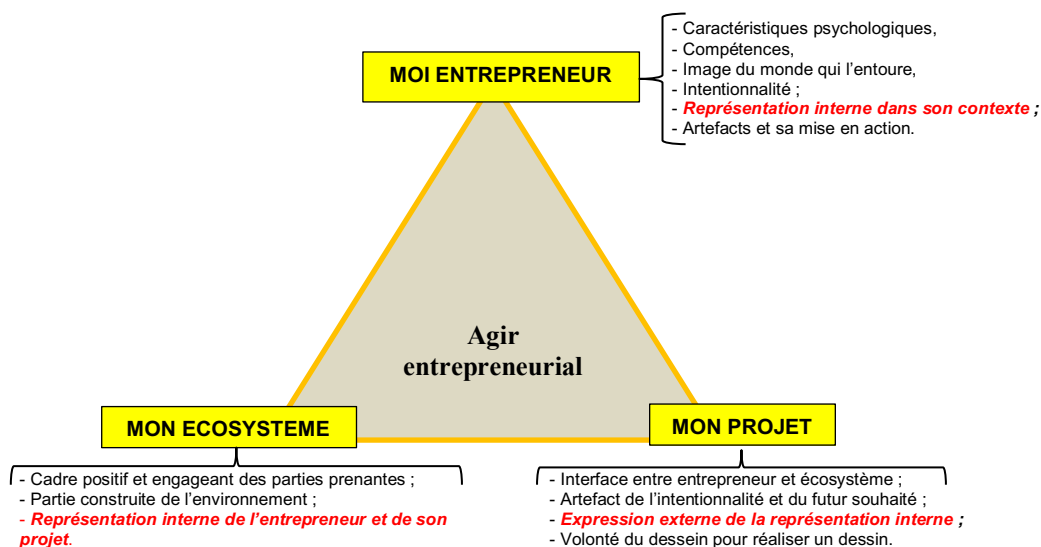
MOI ENTREPRENEUR

- Caractéristiques psychologiques,
- Compétences,
- Image du monde qui l'entoure,
- Intentionnalité ;
- *Représentation interne dans son contexte ;*
- Artefacts et sa mise en action.

Agir entrepreneurial

MON ECOSYSTEME

- Cadre positif et engageant des parties prenantes ;
- Partie construite de l'environnement ;
- *Représentation interne de l'entrepreneur et de son projet*.

MON PROJET

- Interface entre entrepreneur et écosystème ;
- Artefact de l'intentionnalité et du futur souhaité ;
- *Expression externe de la représentation interne ;*
- Volonté du dessein pour réaliser un dessin.